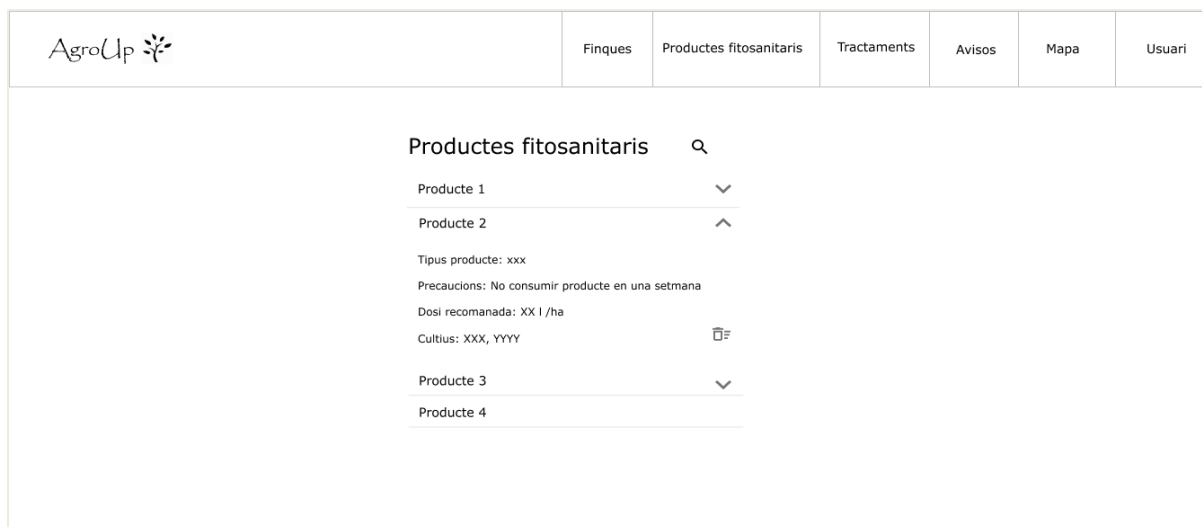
AgroUp

Finques | Productes fitosanitaris | Tractaments | Avisos | Mapa | Usuari

Productes fitosanitaris

Producte 1

Producte 2

Tipus producte: xxx

Precaucions: No consumir producte en una setmana

Dosi recomanada: XX l /ha

Cultius: XXX, YYYY

Producte 3

Producte 4